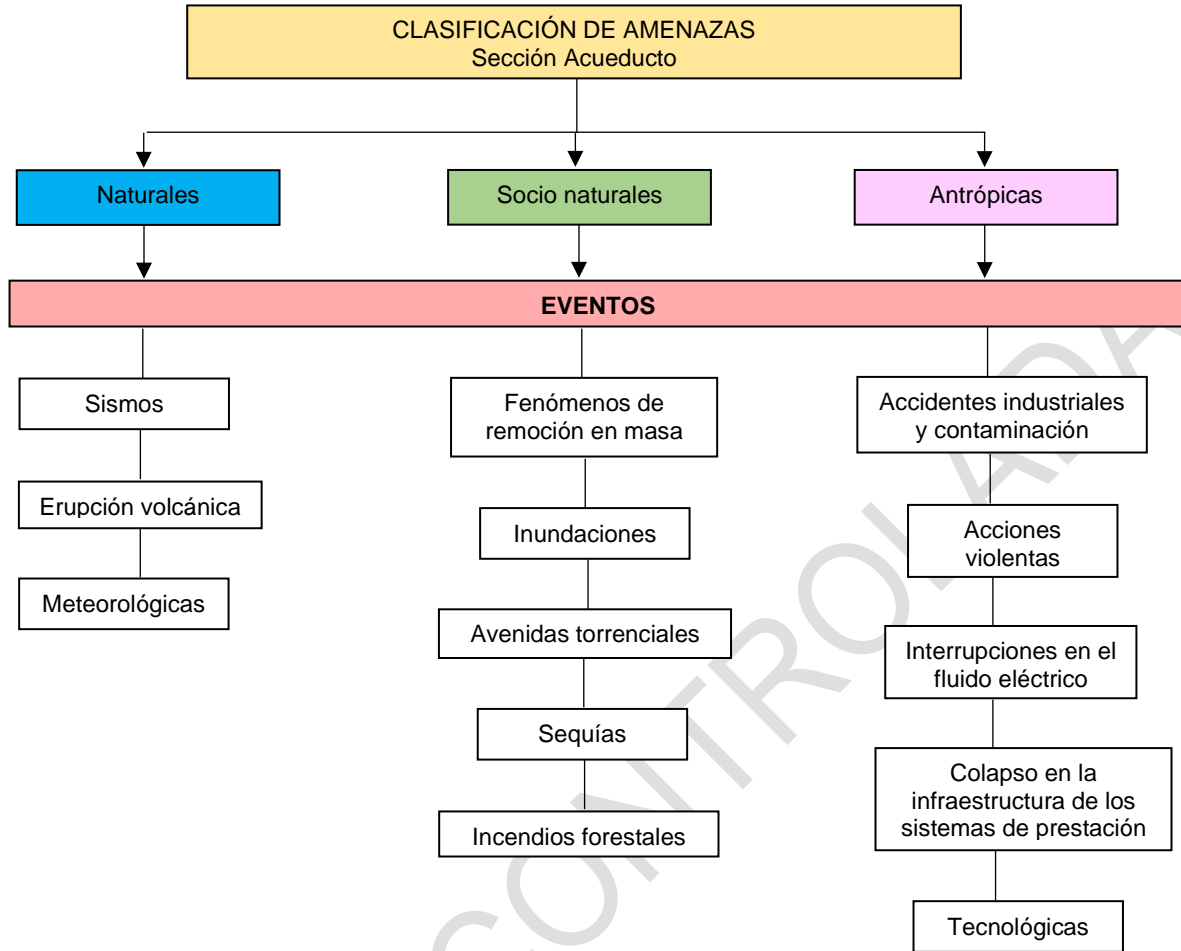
CLASIFICACIÓN DE AMENAZAS
Sección Acueducto

Naturales

Socio naturales

Antrópicas

EVENTOS

Sismos

Erupción volcánica

Meteorológicas

Fenómenos de remoción en masa

Inundaciones

Avenidas torrenciales

Sequías

Incendios forestales

Accidentes industriales y contaminación

Acciones violentas

Interrupciones en el fluido eléctrico

Colapso en la infraestructura de los sistemas de prestación

Tecnológicas

COPIA CONTROLADA